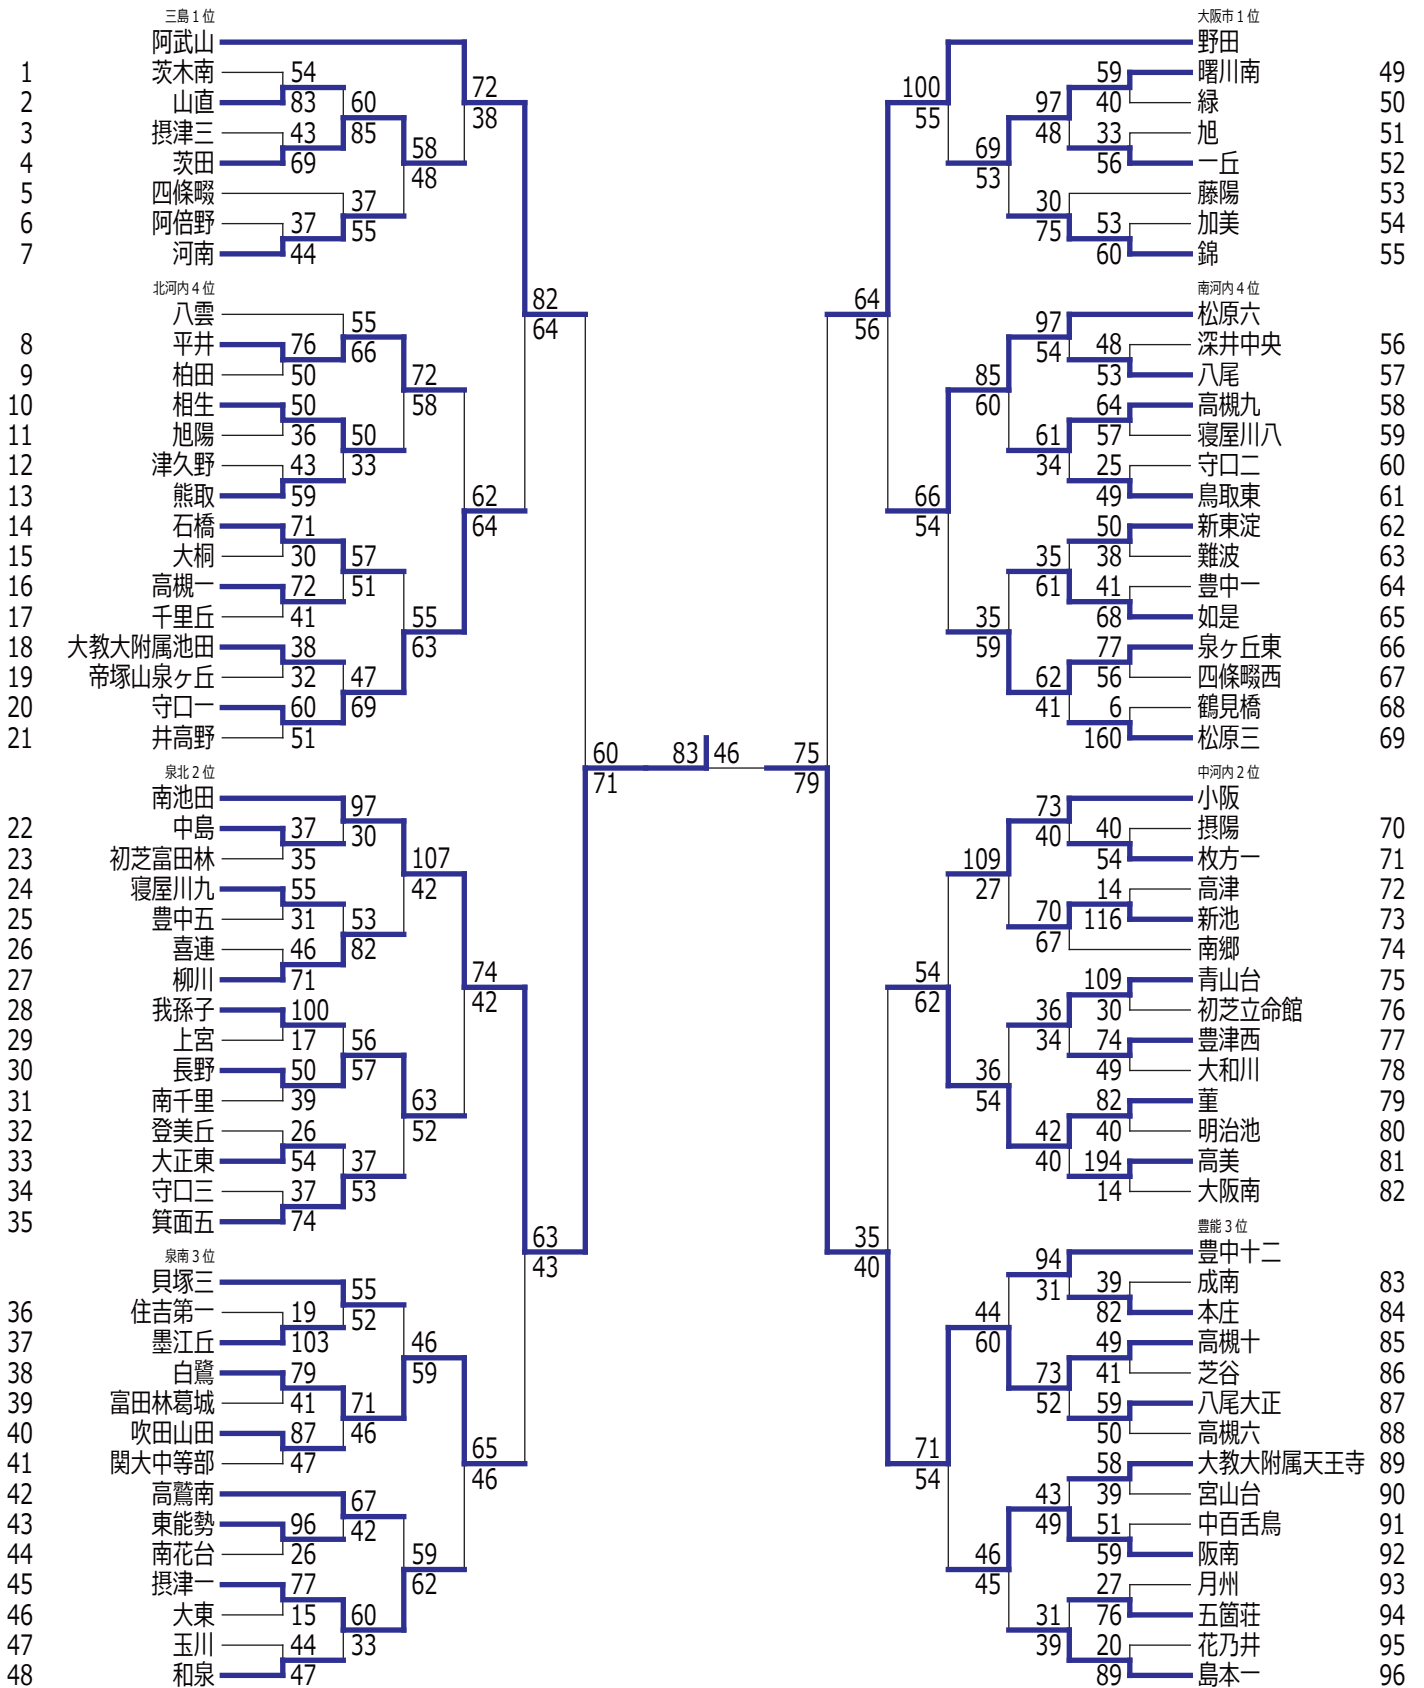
三島１位
阿武山
1 茨木南
2 山直
3 摂津三
4 茨田
5 四條畷
6 阿倍野
7 河南

北河内４位
八雲
8 平井
9 柏田
10 相生
11 旭陽
12 津久野
13 熊取
14 石橋
15 大桐
16 高槻一
17 千里丘
18 大教大附属池田
19 帝塚山泉ヶ丘
20 守口一
21 井高野

泉北２位
南池田
22 中島
23 初芝富田林
24 寝屋川九
25 豊中五
26 喜連
27 柳川
28 我孫子
29 上宮
30 長野
31 南千里
32 登美丘
33 大正東
34 守口三
35 箕面五

泉南３位
貝塚三
36 住吉第一
37 墨江丘
38 白鷺
39 富田林葛城
40 吹田山田
41 関大中等部
42 高鷲南
43 東能勢
44 南花台
45 摂津一
46 大東
47 玉川
48 和泉

54 83 43 69 37 44 60 85 37 55 58 48 72 38
55 76 50 50 36 43 59 66 50 33 72 58 71 30 72 41 38 32 60 51 57 51 47 69 55 63 62 64 82 64
97 30 37 35 55 31 46 71 53 82 107 42 100 17 50 39 26 54 37 74 56 57 37 53 63 52 74 42
55 52 19 103 79 41 87 47 46 59 71 46 67 42 96 26 77 15 44 47 60 33 59 62 65 46 63 43
60 71 83 46 75 79

大阪市１位
野田
曙川南 49
緑 50
旭 51
一丘 52
藤陽 53
加美 54
錦 55

南河内４位
松原六
深井中央 56
八尾 57
高槻九 58
寝屋川八 59
守口二 60
鳥取東 61
新東淀 62
難波 63
豊中一 64
如是 65
泉ヶ丘東 66
四條畷西 67
鶴見橋 68
松原三 69

中河内２位
小阪
摂陽 70
枚方一 71
高津 72
新池 73
南郷 74
青山台 75
初芝立命館 76
豊津西 77
大和川 78
菫 79
明治池 80
高美 81
大阪南 82

豊能３位
豊中十二
成南 83
本庄 84
高槻十 85
芝谷 86
八尾大正 87
高槻六 88
大教大附属天王寺 89
宮山台 90
中百舌鳥 91
阪南 92
月州 93
五箇荘 94
花乃井 95
島本一 96

59 40 33 56 97 48 30 53 75 60 69 53 100 55
97 48 54 53 64 57 61 34 25 49 85 60 50 38 35 61 41 68 77 56 62 41 6 160 35 59 66 54 64 56
73 40 40 54 109 27 14 116 70 67 109 30 36 34 74 49 82 40 42 40 194 14 36 54 54 62
94 31 39 82 44 60 49 41 73 52 59 50 58 39 43 49 51 59 46 45 27 76 31 39 20 89 71 54 35 40